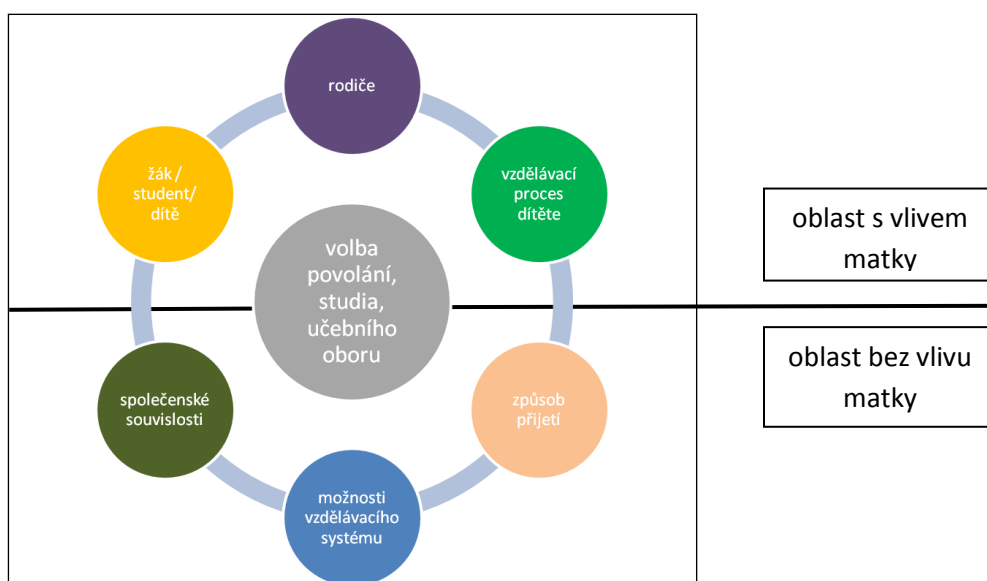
rodiče

vzdělávací proces dítěte

způsob přijetí

možnosti vzdělávacího systému

společenské souvislosti

žák / student/ dítě

volba povolání, studia, učebního oboru

oblast s vlivem matky

oblast bez vlivu matky